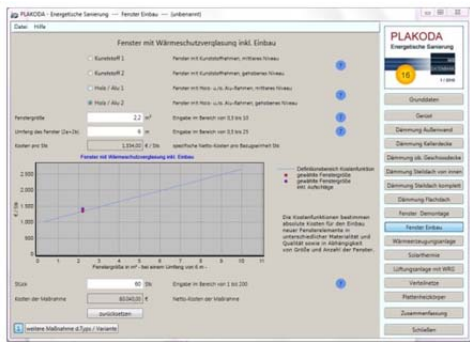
PLAKODA - Energetische Sanierung --- Fenster Einbau --- (unbenannt)

Datei Hilfe

Fenster mit Wärmeschutzverglasung inkl. Einbau

Kunststoff 1 Fenster mit Kunststoffrahmen, mittleres Niveau

Kunststoff 2 Fenster mit Kunststoffrahmen, gehobenes Niveau

Holz / Alu 1 Fenster mit Holz- u./o. Alu-Rahmen, mittleres Niveau

Holz / Alu 2 Fenster mit Holz- u./o. Alu-Rahmen, gehobenes Niveau

Fenstergröße 2,2 m² Eingabe im Bereich von 0,5 bis 10

Umfang des Fensters (2a+2b) 6 m Eingabe im Bereich von 0,5 bis 15

Kosten pro Stk. 1.034,00 € / Stk. spezifische Netto-Kosten pro Bauteileinheit Stk.

Fenster mit Wärmeschutzverglasung inkl. Einbau

2.500
2.000
1.500
1.000
500
0

0 1 2 3 4 5 6 7 8 9 10 11

Fenstergröße in m² - bei einem Umfang von 6 m -

Definitionsbereich Kostenfunktion
gewählte Fenstergröße
gewählte Fenstergröße inkl. Aufschläge

Die Kostenfunktionen bestimmen absolute Kosten für den Einbau neuer Fensterelemente in unterschiedlicher Materialität und Qualität sowie in Abhängigkeit von Größe und Anzahl der Fenster.

Stück 60 Stk. Eingabe im Bereich von 1 bis 200

Kosten der Maßnahme 62.040,00 € Netto-Kosten der Maßnahme

zurücksetzen

weitere Maßnahme d.Typs / Variante

PLAKODA
Energetische Sanierung

Grunddaten
Gerüst
Dämmung Außenwand
Dämmung Kellerdecke
Dämmung oberste Geschossdecke
Dämmung Steildach von innen
Dämmung Steildach komplett
Dämmung Flachdach
Fenster Demontage
Fenster Einbau
Wärmeerzeugungsanlage
Solarthermie
Lüftungsanlage mit WRG
Verbolzung
Plattenheizkörper
Zusammenfassung
Schließen